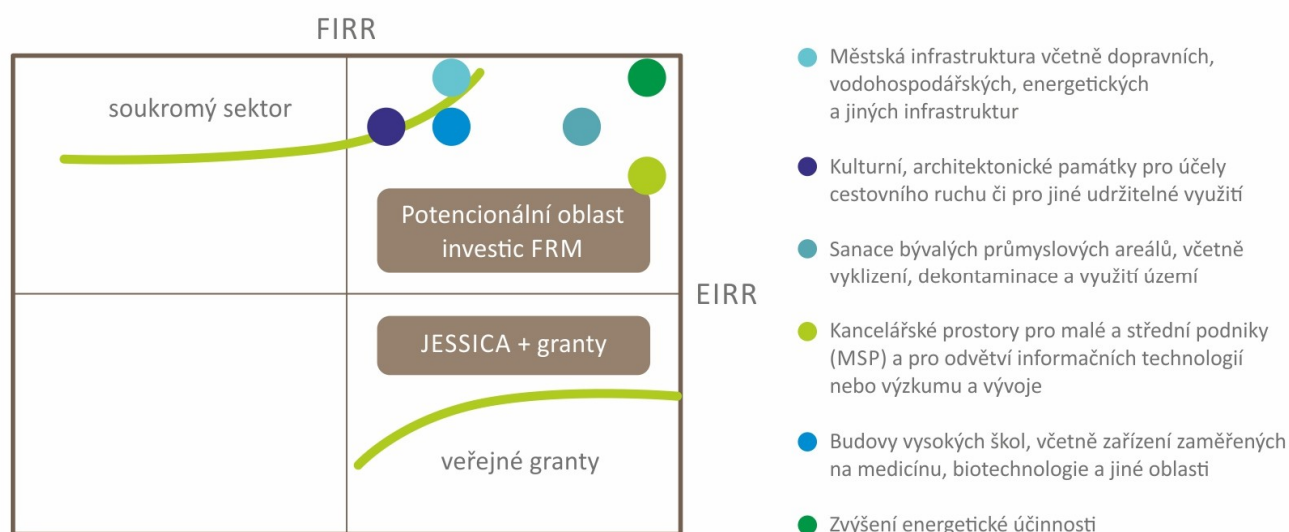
FIRR

soukromý sektor

Potencionální oblast investic FRM

EIRR

JESSICA + granty

veřejné granty

Městská infrastruktura včetně dopravních, vodohospodářských, energetických a jiných infrastruktur

Kulturní, architektonické památky pro účely cestovního ruchu či pro jiné udržitelné využití

Sanace bývalých průmyslových areálů, včetně vyklizení, dekontaminace a využití území

Kancelářské prostory pro malé a střední podniky (MSP) a pro odvětví informačních technologií nebo výzkumu a vývoje

Budovy vysokých škol, včetně zařízení zaměřených na medicínu, biotechnologie a jiné oblasti

Zvýšení energetické účinnosti